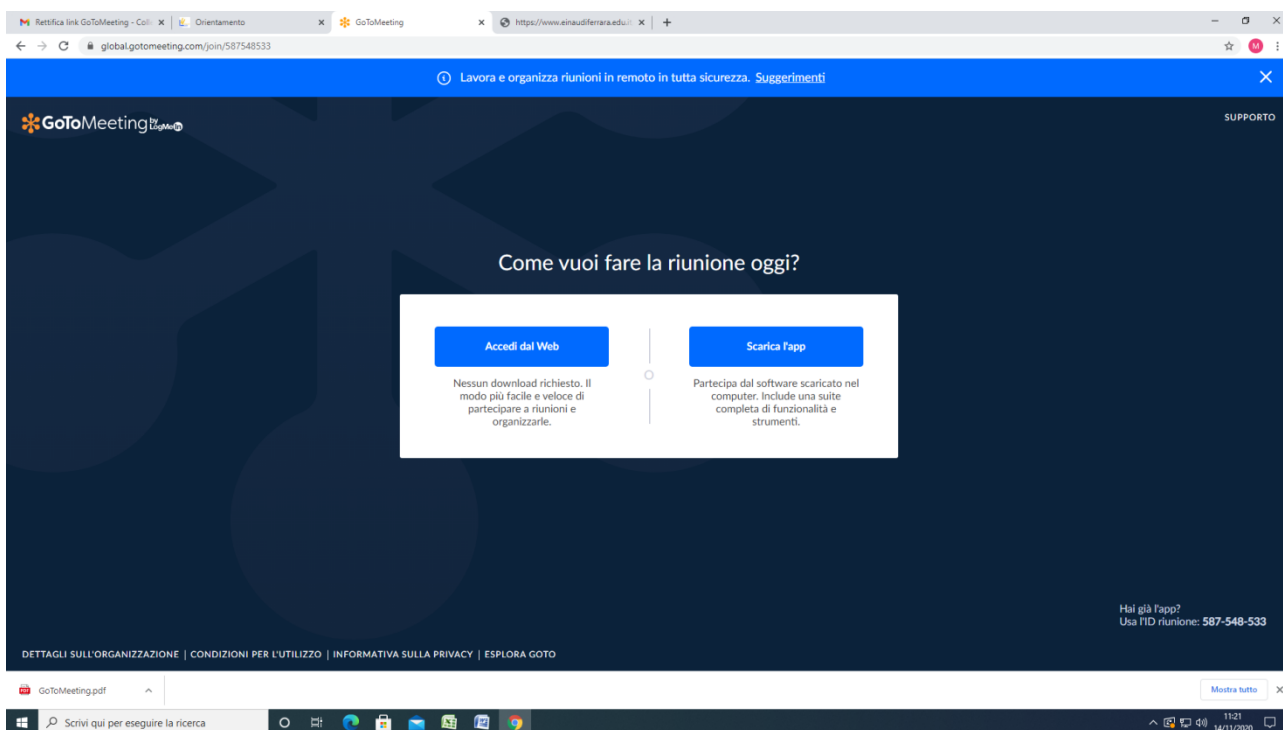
Rettifica link GoToMeeting - Coll ×
Orientamento ×
GoToMeeting ×
https://www.einaudiferrara.edu.i ×
+

global.gotomeeting.com/join/587548533

Lavora e organizza riunioni in remoto in tutta sicurezza. Suggerimenti

GoToMeeting by LogMeIn

SUPPORTO

Come vuoi fare la riunione oggi?

Accedi dal Web

Nessun download richiesto. Il modo più facile e veloce di partecipare a riunioni e organizzarle.

Scarica l'app

Partecipa dal software scaricato nel computer. Include una suite completa di funzionalità e strumenti.

Hai già l'app?
Usa l'ID riunione: 587-548-533

DETTAGLI SULL'ORGANIZZAZIONE | CONDIZIONI PER L'UTILIZZO | INFORMATIVA SULLA PRIVACY | ESPLORA GOTO

GoToMeeting.pdf

Mostra tutto

Scrivi qui per eseguire la ricerca

11:21
14/11/2020